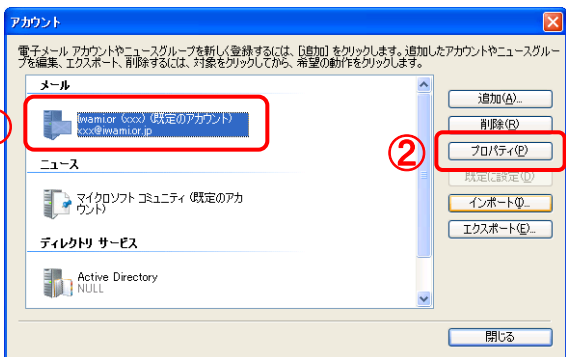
アカウント

電子メール アカウントやニュースグループを新しく登録するには、[追加] をクリックします。追加したアカウントやニュースグループを編集、エクスポート、削除するには、対象をクリックしてから、希望の動作をクリックします。

メール

iwami.or (xxx) (既定のアカウント)
xxx@iwami.or.jp

ニュース

マイクロソフト コミュニティ (既定のアカウント)

ディレクトリ サービス

Active Directory
NULL

追加(A)...

削除(R)

②

プロパティ(P)

既定に設定(D)

インポート(I)...

エクスポート(E)...

閉じる